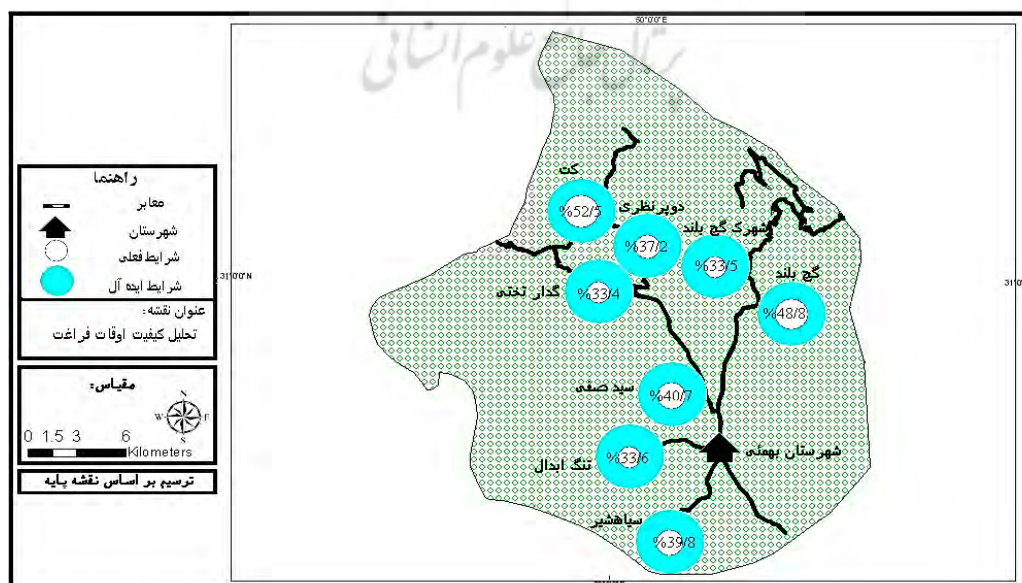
50°0'0"E

پرتال جامع علوم انسانی

راهنما
معابر
شهرستان
شرایط فعلی
شرایط ایده آل

عنوان نقشه:
تحلیل کیفیت اوقات فراغت

مقیاس:
0 1.5 3 6
Kilometers

ترسیم بر اساس نقشه پایه

31°0'0"N

کت
%52/5
دوپر نظری
%37/2
شهرک گچ بلند
%33/5
گچ بلند
%48/8
گدار تخته
%33/4
سید صفی
%40/7
شهرستان بهمئی
تنگ ابدال
%33/6
سیاهشیر
%39/8

31°0'